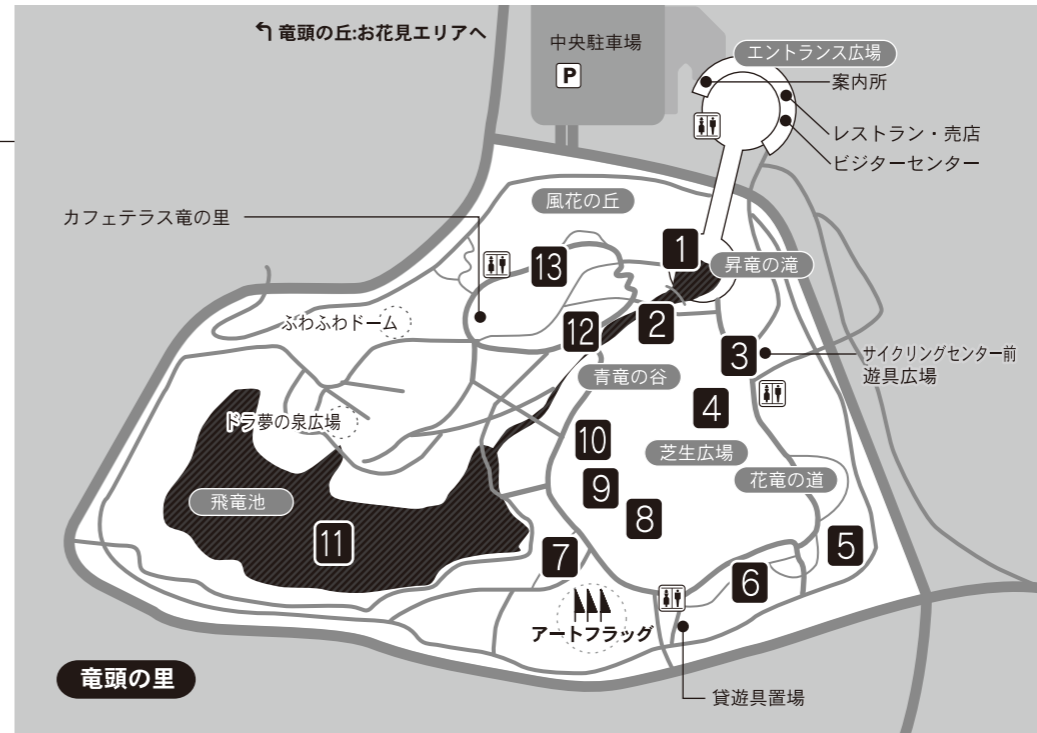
↰ 竜頭の丘:お花見エリアへ

中央駐車場

P

エントランス広場

案内所

レストラン・売店

ビジターセンター

カフェテラス竜の里

風花の丘

1

昇竜の滝

13

ふわふわドーム

12

2

3

サイクリングセンター前遊具広場

青竜の谷

4

ドラ夢の泉広場

10

芝生広場

花竜の道

9

飛竜池

8

11

5

7

6

アートフラッグ

貸遊具置場

竜頭の里